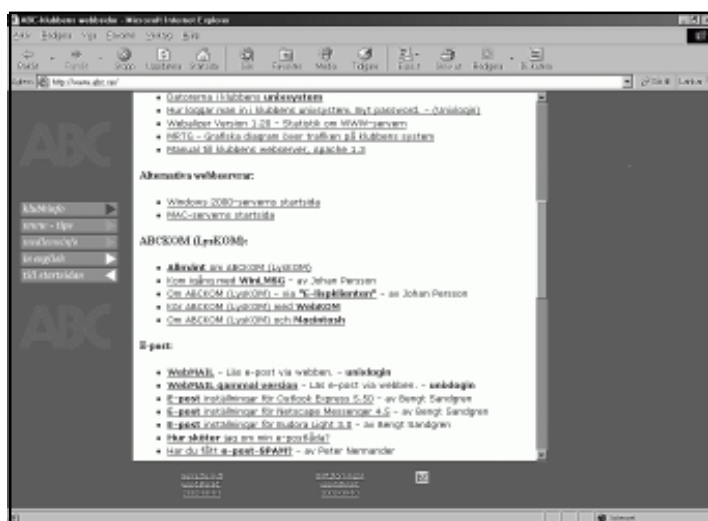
ABC-klubbens webbsidor - Microsoft Internet Explorer

Arkiv Redigera Visa Favoriter Verktyg Hjälp

Bakåt Framåt Stopp Uppdatera Startsida Sök Favoriter Media Tidigare E-post Skriv ut Redigera Diskutera

Adress http://www.abc.se/ Gå till Länkar

ABC

Klubbinfo
Tips
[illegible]
Inloggade
Till startsidan

ABC

- Datorerna i klubbens unixsystem
- Hur loggar man in i klubbens unixsystem, byt password. - (Unixlogin)
- Webalizer Version 2.20 - Statistik om WWW-servern
- MRTG - Grafiska diagram över trafiken på klubbens system
- Manual till klubbens webserver, apache 1.3

Alternativa webbservrar:

- Windows 2000-serverns startsida
- MAC-serverns startsida

ABCKOM (LysKOM):

- Allmänt om ABCKOM (LysKOM)
- Kom igång med WinLMSG - av Johan Persson
- Om ABCKOM (LysKOM) - via "E-lisplklienten" - av Johan Persson
- Kör ABCKOM (LysKOM) med WebKOM
- Om ABCKOM (LysKOM) och Macintosh

E-post:

- WebMAIL - Läs e-post via webben. - unixlogin
- WebMAIL gammal version - Läs e-post via webben. - unixlogin
- E-post inställningar för Outlook Express 5.50 - av Bengt Sandgren
- E-post inställningar för Netscape Messenger 4.5 - av Bengt Sandgren
- E-post inställningar för Eudora Light 3.0 - av Bengt Sandgren
- Hur skötter jag om min e-postlåda?
- Har du fått e-post-SPAM? - av Peter Nermander

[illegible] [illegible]

Internet